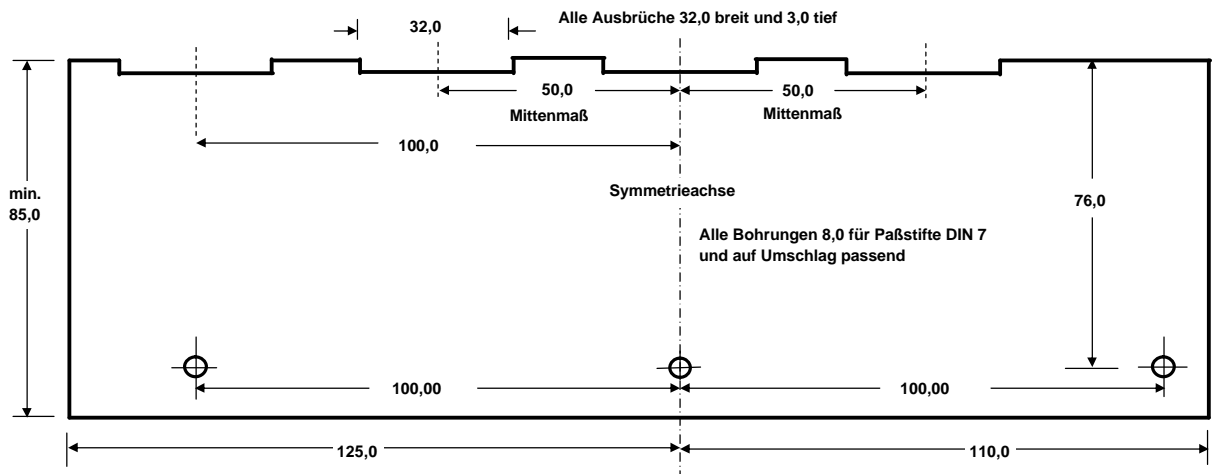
32,0

Alle Ausbrüche 32,0 breit und 3,0 tief

50,0
Mittenmaß

50,0
Mittenmaß

100,0

Symmetrieachse

min.
85,0

76,0

Alle Bohrungen 8,0 für Paßstifte DIN 7
und auf Umschlag passend

100,00

100,00

125,0

110,0